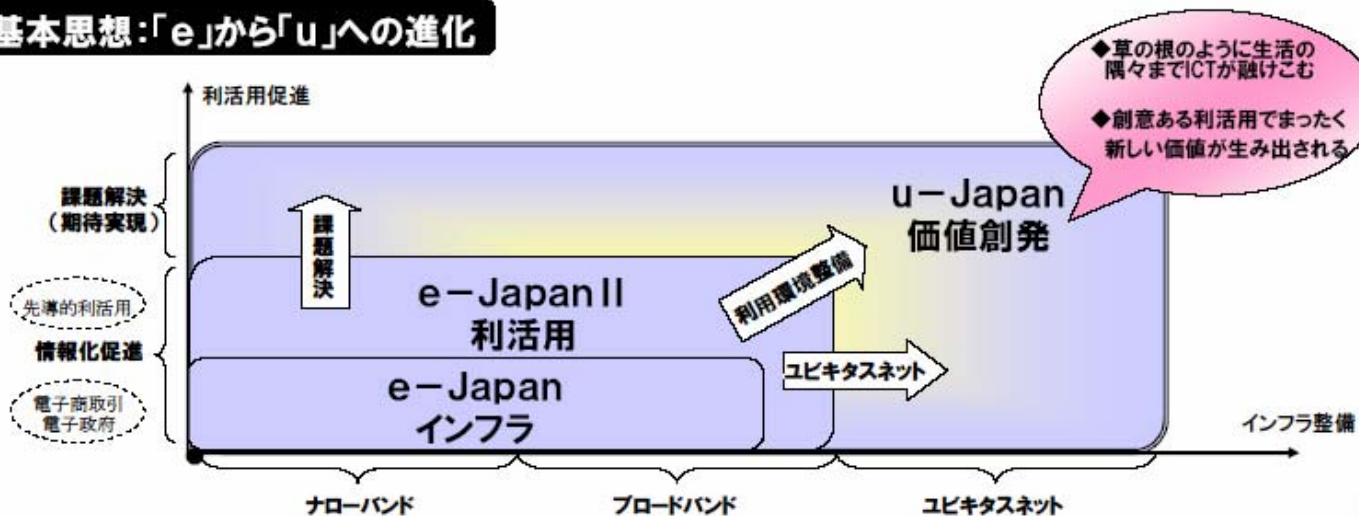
基本思想:「e」から「u」への進化

◆草の根のように生活の隅々までICTが融けこむ

◆創意ある利活用でまったく新しい価値が生み出される

利活用促進

課題解決
(期待実現)

先導的利活用

情報化促進

電子商取引
電子政府

u−Japan
価値創発

課題解決

利用環境整備

e−Japan II
利活用

ユビキタスネット

e−Japan
インフラ

インフラ整備

ナローバンド

ブロードバンド

ユビキタスネット